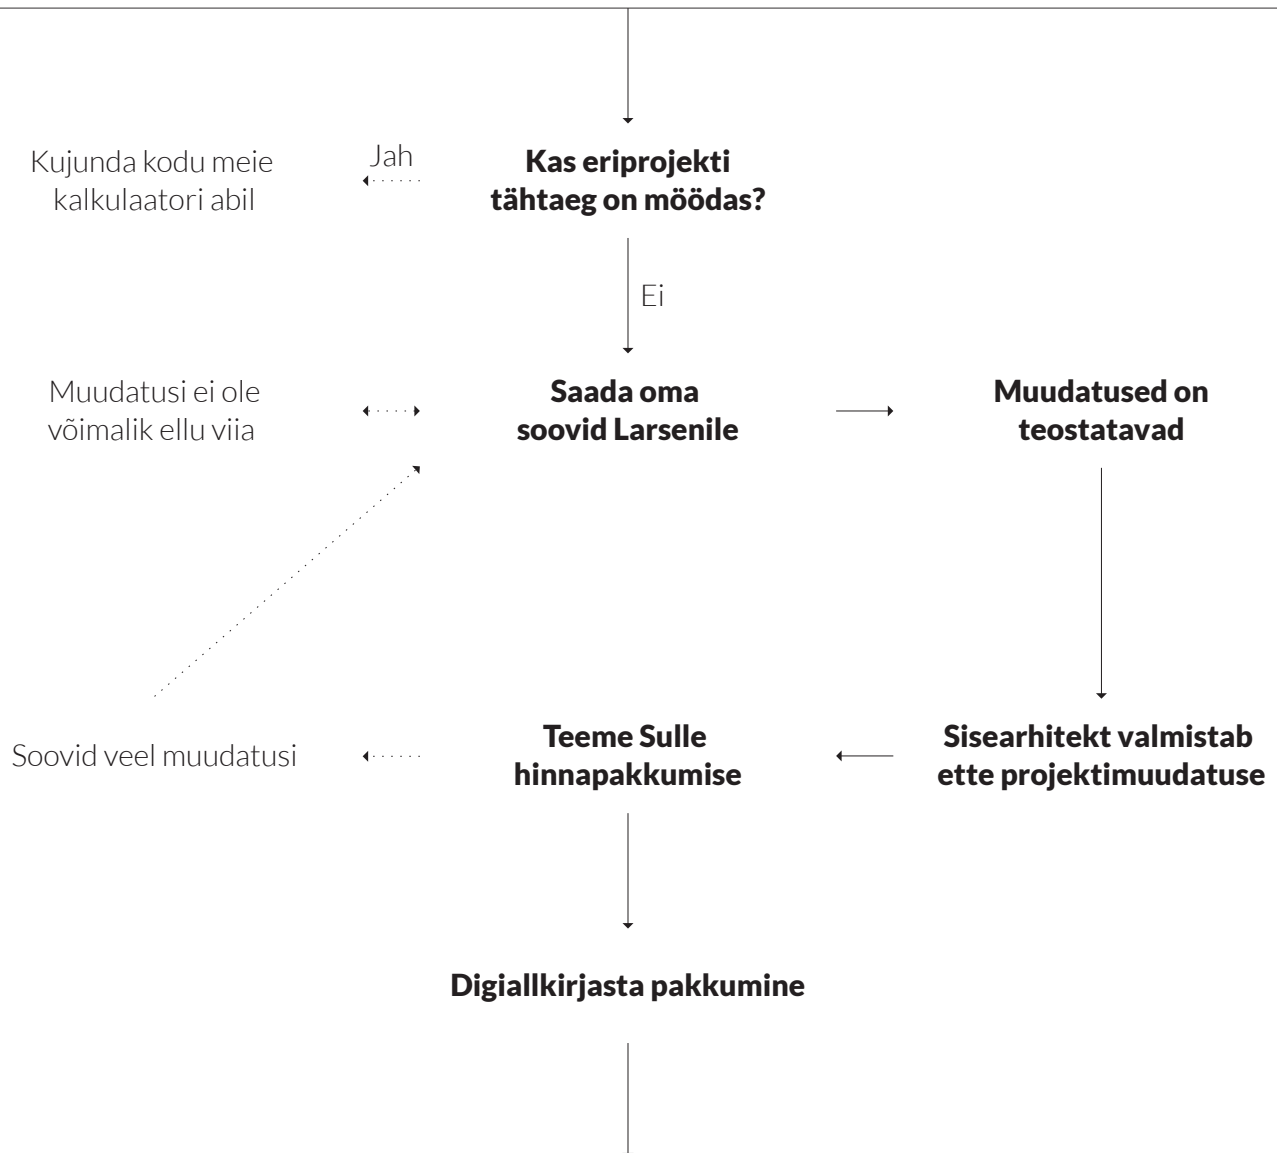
Kas eriprojekti tähtaeg on möödas?

Jah

Kujunda kodu meie kalkulaatori abil

Ei

Saada oma soovid Larsenile

Muudatusi ei ole võimalik ellu viia

Muudatused on teostatavad

Sisearhitekt valmistab ette projektimuudatuse

Teeme Sulle hinnapakkumise

Soovid veel muudatusi

Digiallkirjasta pakkumine